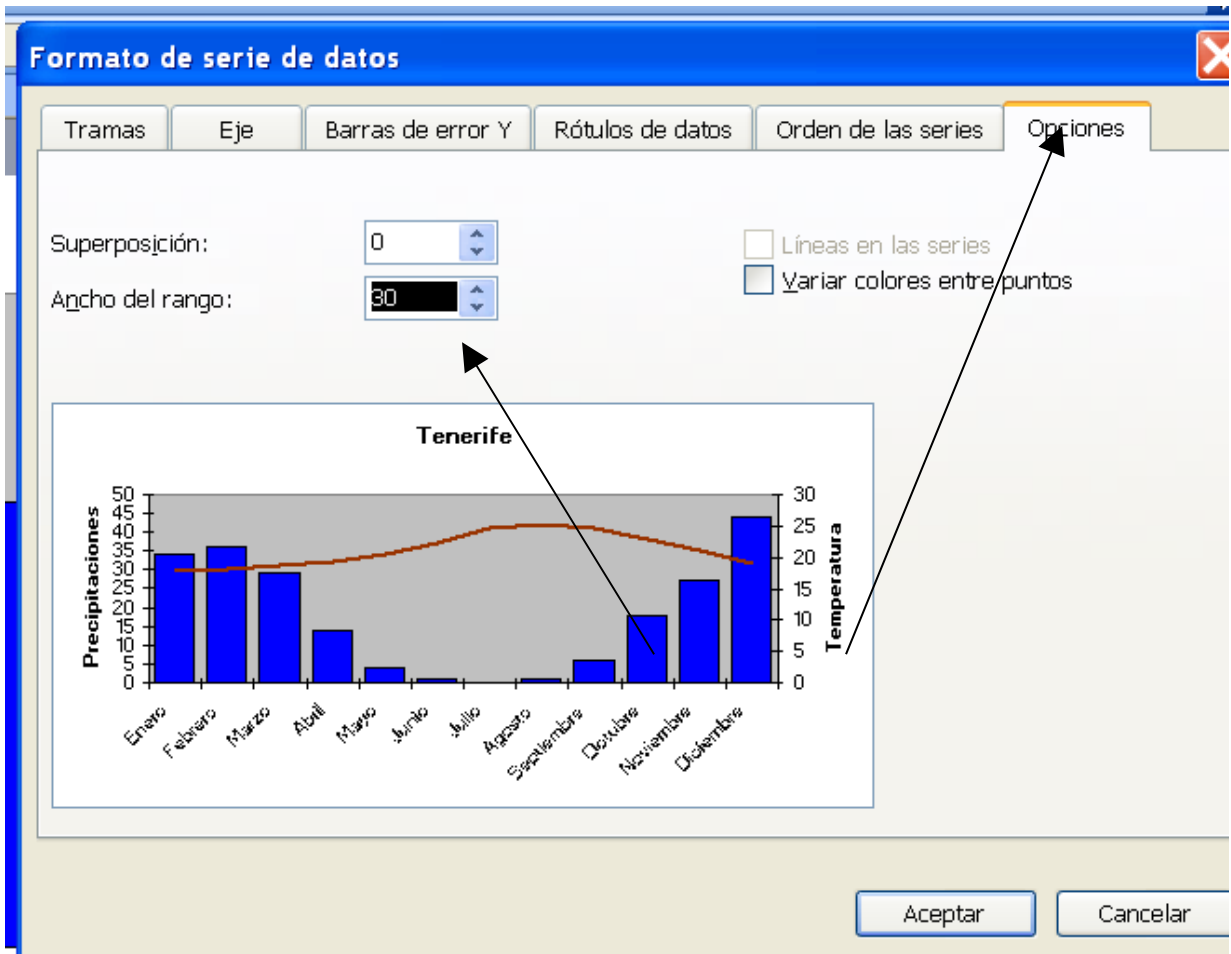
Formato de serie de datos

Tramas | Eje | Barras de error Y | Rótulos de datos | Orden de las series | Opciones

Superposición: 0

Ancho del rango: 30

Líneas en las series

Variar colores entre puntos

Tenerife

Precipitaciones

50 45 40 35 30 25 20 15 10 5 0

Temperatura

30 25 20 15 10 5 0

Enero Febrero Marzo Abril Mayo Junio Julio Agosto Septiembre Octubre Noviembre Diciembre

Aceptar

Cancelar